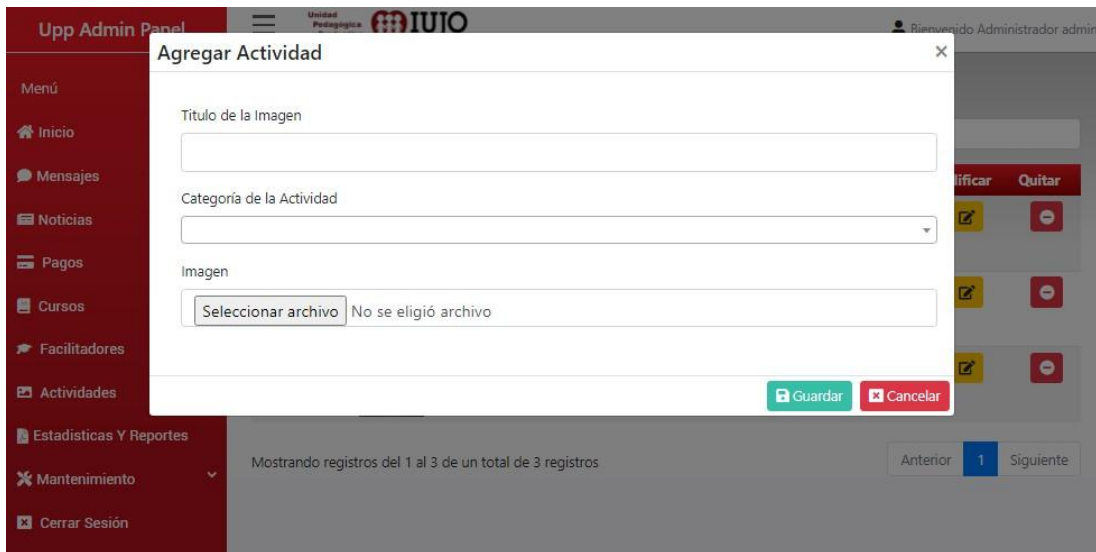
Upp Admin Panel

Unidad Pedagógica IUJO

Bienvenido Administrador admin

Menú

Inicio

Mensajes

Noticias

Pagos

Cursos

Facilitadores

Actividades

Estadisticas Y Reportes

Mantenimiento

Cerrar Sesión

Agregar Actividad

×

Titulo de la Imagen

Categoría de la Actividad

Imagen

Seleccionar archivo No se eligió archivo

Guardar

Cancelar

dificar

Quitar

Mostrando registros del 1 al 3 de un total de 3 registros

Anterior

1

Siguiente